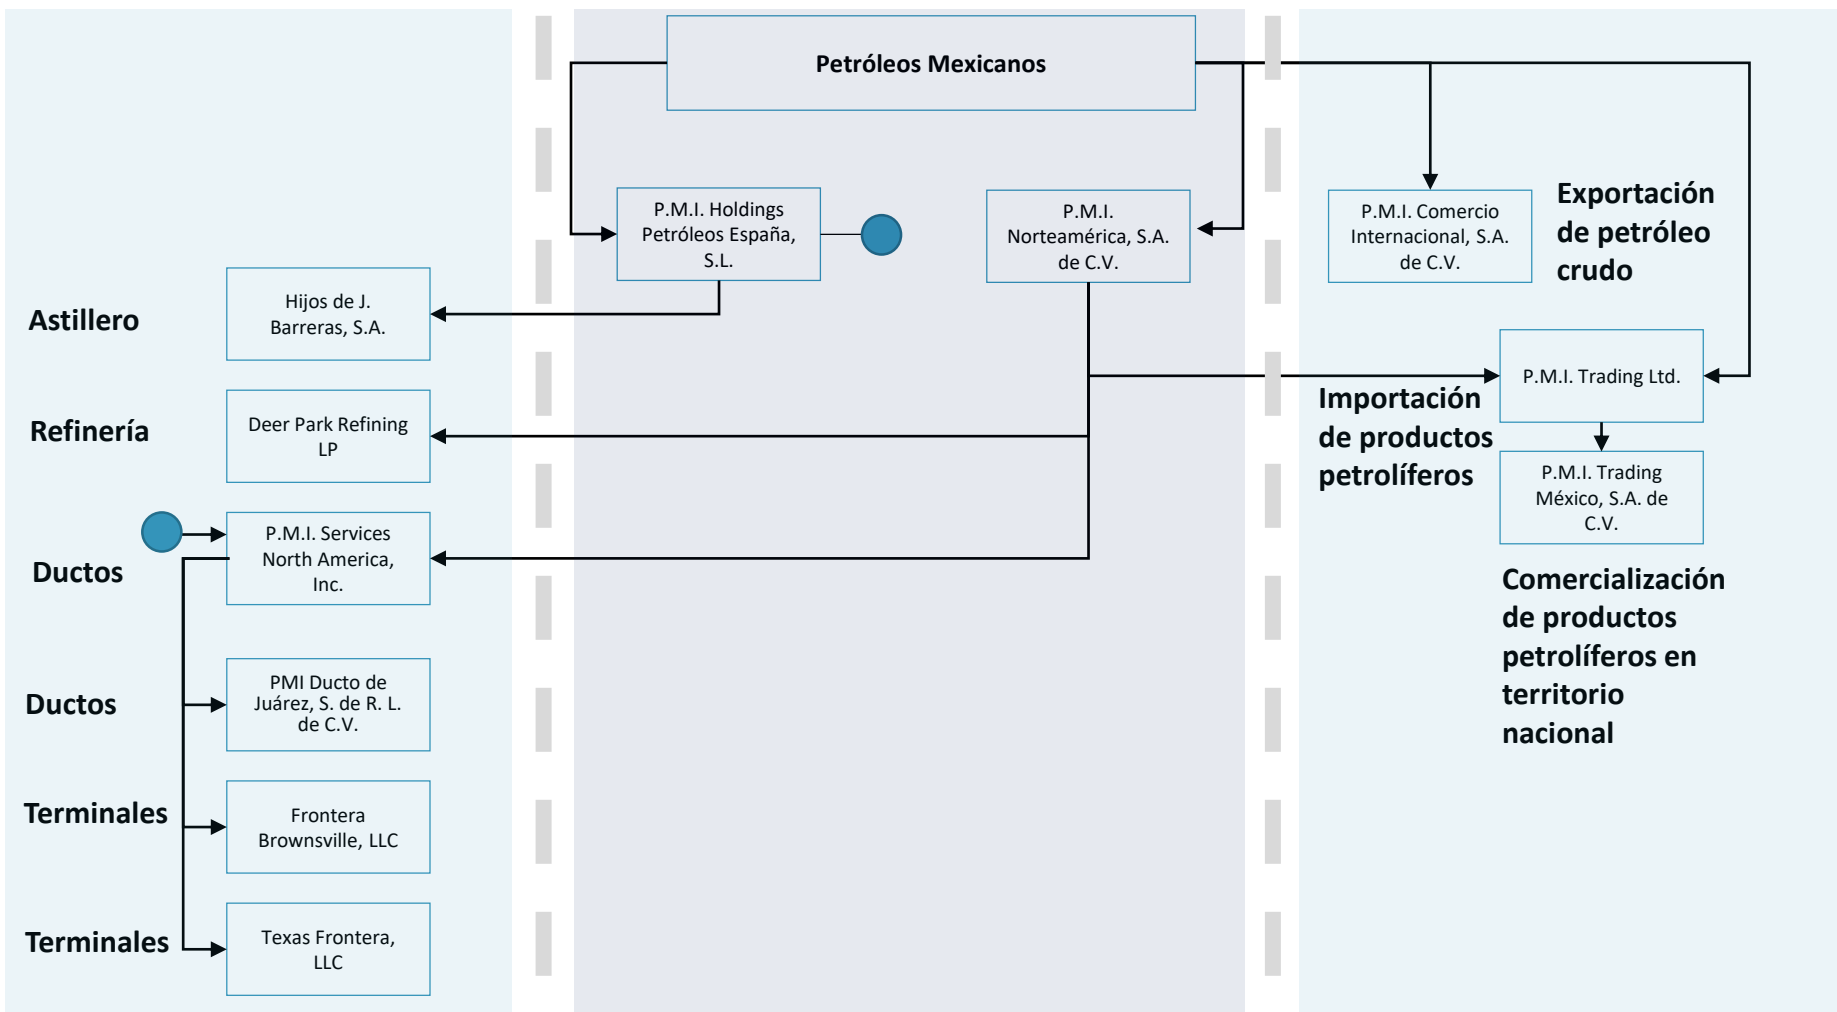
Petróleos Mexicanos

P.M.I. Holdings Petróleos España, S.L.

P.M.I. Norteamérica, S.A. de C.V.

P.M.I. Comercio Internacional, S.A. de C.V.

Exportación de petróleo crudo

Astillero

Hijos de J. Barreras, S.A.

P.M.I. Trading Ltd.

Importación de productos petrolíferos

Refinería

Deer Park Refining LP

P.M.I. Trading México, S.A. de C.V.

Ductos

P.M.I. Services North America, Inc.

Comercialización de productos petrolíferos en territorio nacional

Ductos

PMI Ducto de Juárez, S. de R. L. de C.V.

Terminales

Frontera Brownsville, LLC

Terminales

Texas Frontera, LLC